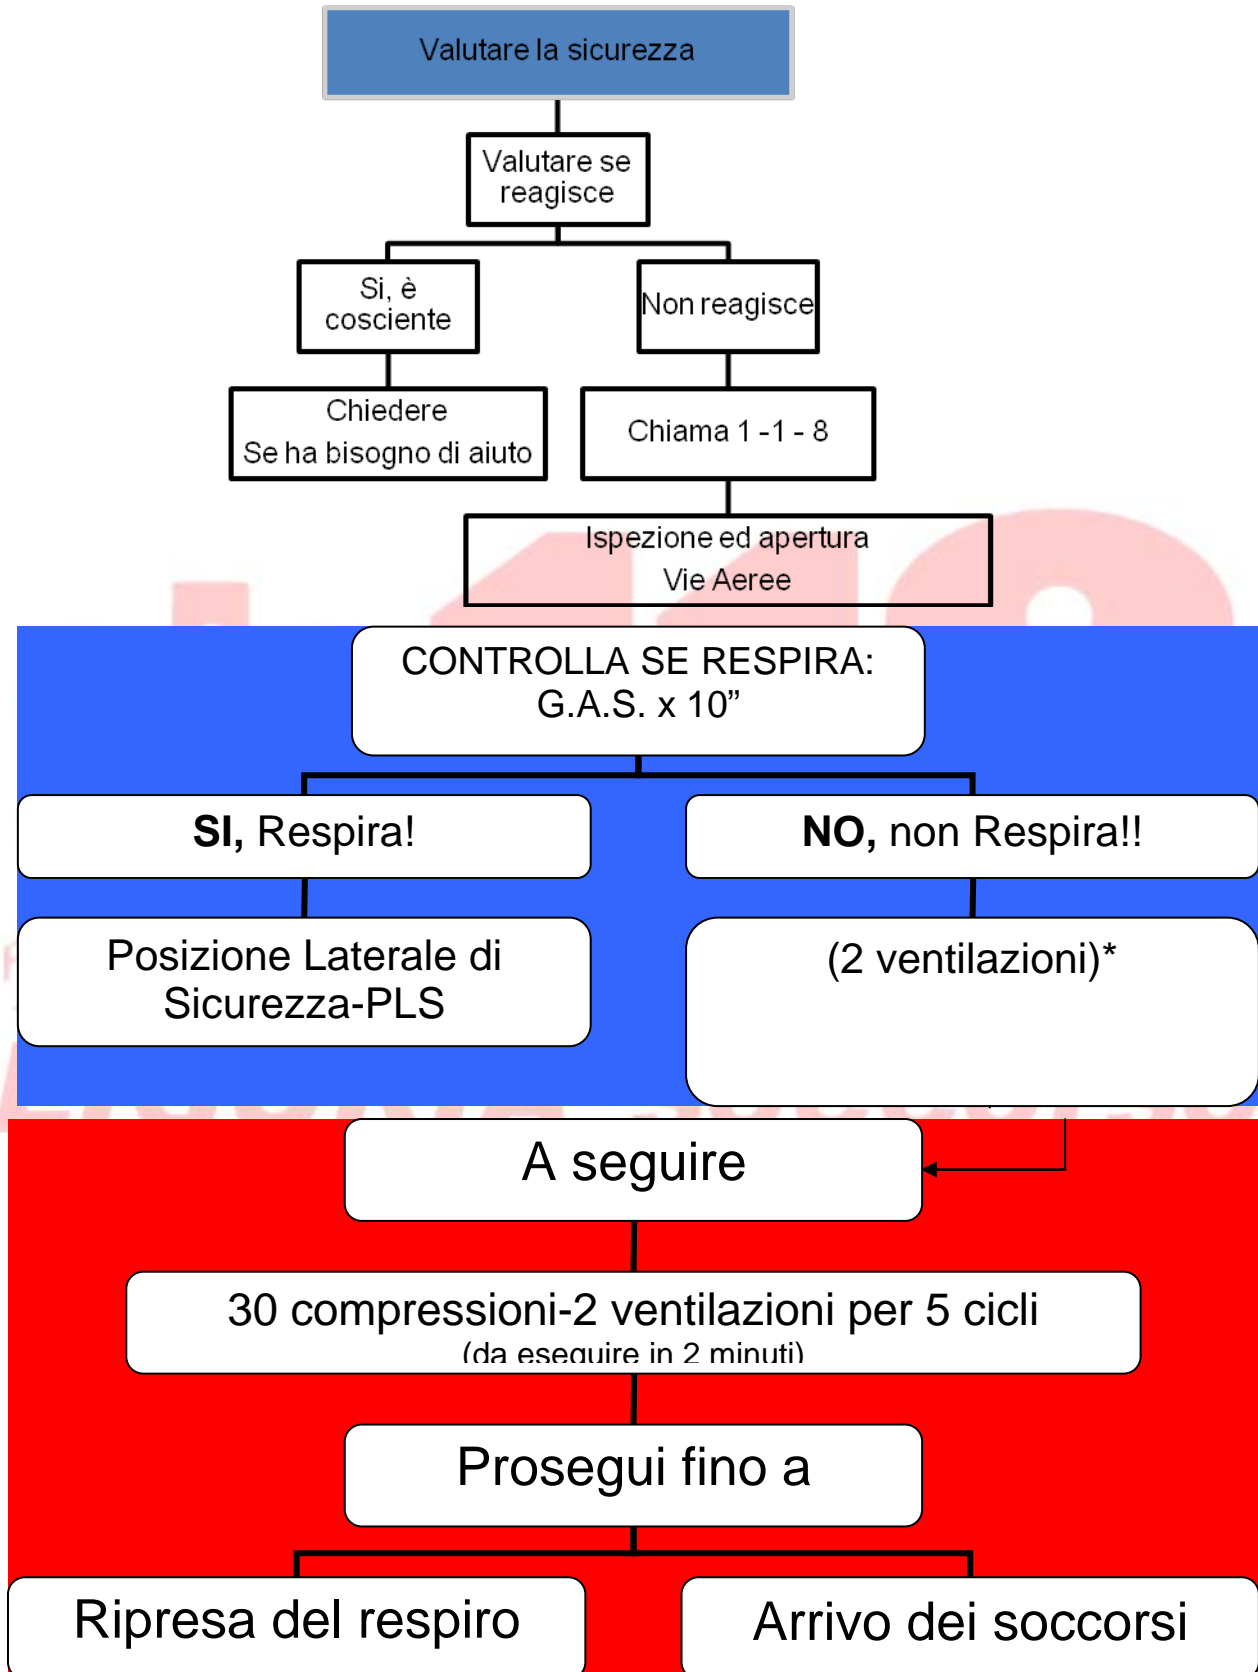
Valutare la sicurezza

Valutare se reagisce

Si, è cosciente

Non reagisce

Chiedere
Se ha bisogno di aiuto

Chiama 1 -1 - 8

Ispezione ed apertura
Vie Aeree

CONTROLLA SE RESPIRA:
G.A.S. x 10”

SI, Respira!

NO, non Respira!!

Posizione Laterale di Sicurezza-PLS

(2 ventilazioni)*

A seguire

30 compressioni-2 ventilazioni per 5 cicli
(da eseguire in 2 minuti)

Prosegui fino a

Ripresa del respiro

Arrivo dei soccorsi